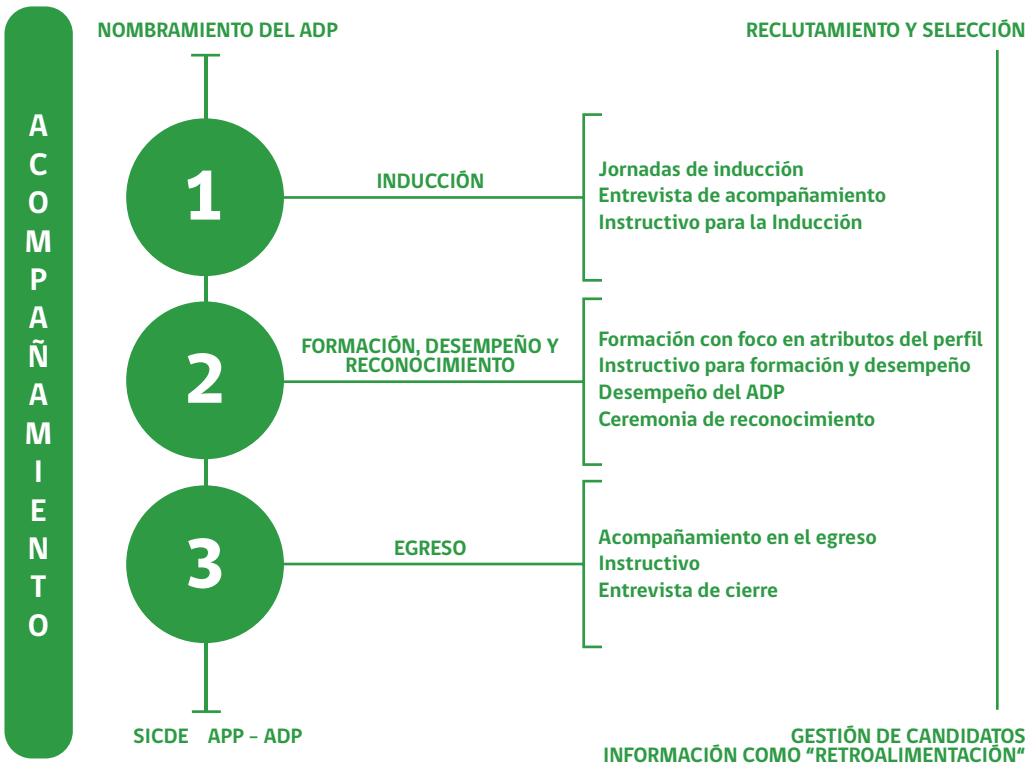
ACOMPAÑAMIENTO

NOMBRAMIENTO DEL ADP

RECLUTAMIENTO Y SELECCIÓN

1

INDUCCIÓN

Jornadas de inducción
Entrevista de acompañamiento
Instructivo para la Inducción

2

FORMACIÓN, DESEMPEÑO Y RECONOCIMIENTO

Formación con foco en atributos del perfil
Instructivo para formación y desempeño
Desempeño del ADP
Ceremonia de reconocimiento

3

EGRESO

Acompañamiento en el egreso
Instructivo
Entrevista de cierre

SICDE APP - ADP

GESTIÓN DE CANDIDATOS
INFORMACIÓN COMO "RETROALIMENTACIÓN"